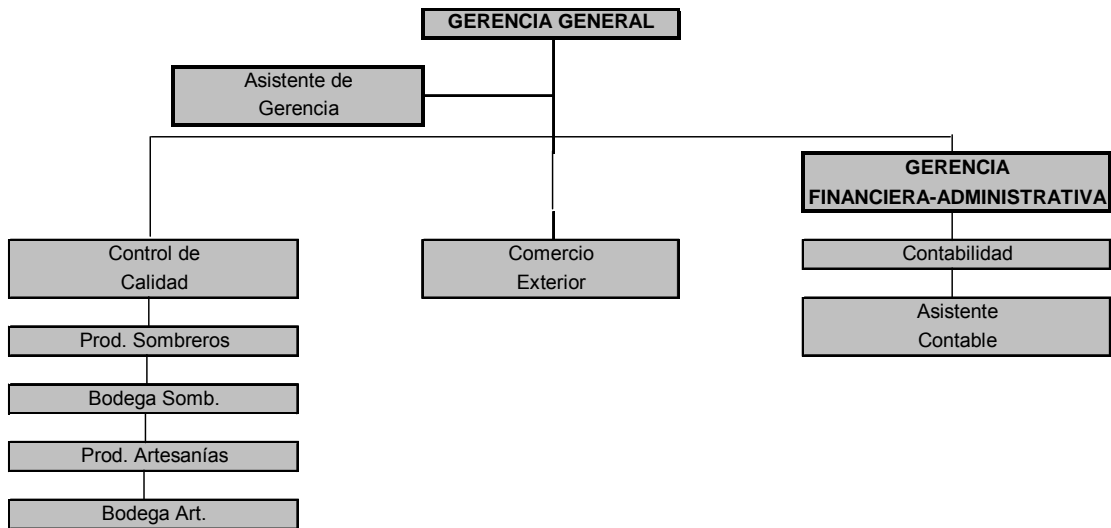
GERENCIA GENERAL

Asistente de Gerencia

Control de Calidad

Prod. Sombreros

Bodega Somb.

Prod. Artesanías

Bodega Art.

Comercio Exterior

GERENCIA FINANCIERA-ADMINISTRATIVA

Contabilidad

Asistente Contable